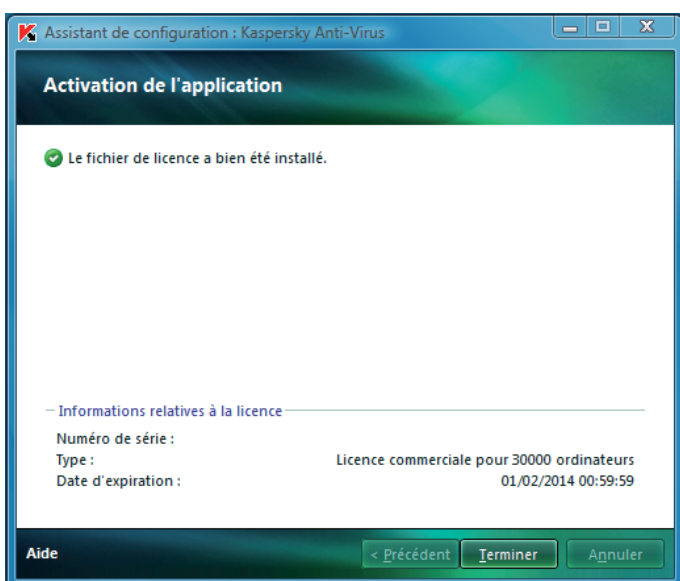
Assistant de configuration : Kaspersky Anti-Virus

Activation de l'application

Le fichier de licence a bien été installé.

Informations relatives à la licence

| | |
|---|---|
| Numéro de série : | |
| Type : | Licence commerciale pour 30000 ordinateurs |
| Date d'expiration : | 01/02/2014 00:59:59 |

Aide

< Précédent

Terminer

Annuler